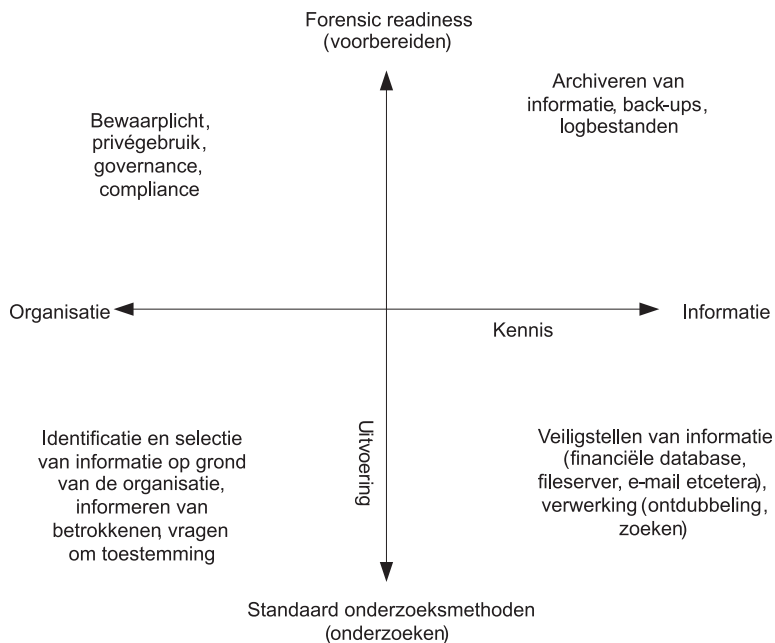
Forensic readiness
(voorbereiden)

Bewaarplicht, privégebruik, governance, compliance

Archiveren van informatie, back-ups, logbestanden

Organisatie

Informatie

Kennis

Uitvoering

Identificatie en selectie van informatie op grond van de organisatie, informeren van betrokkenen, vragen om toestemming

Veiligstellen van informatie (financiële database, fileserver, e-mail etcetera), verwerking (ontdubbeling, zoeken)

Standaard onderzoeksmethoden
(onderzoeken)